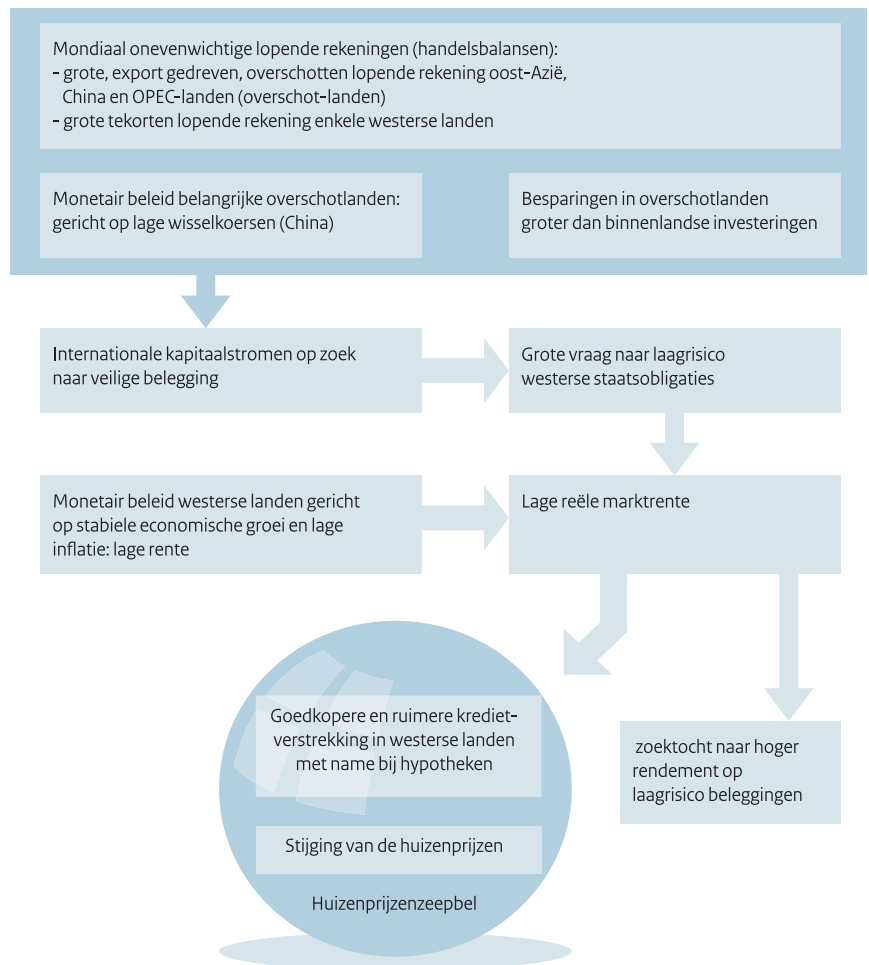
Mondiaal onevenwichtige lopende rekeningen (handelsbalansen):
- grote, export gedreven, overschotten lopende rekening oost-Azië, China en OPEC-landen (overschot-landen)
- grote tekorten lopende rekening enkele westerse landen

Monetair beleid belangrijke overschotlanden: gericht op lage wisselkoersen (China)

Besparingen in overschotlanden groter dan binnenlandse investeringen

Internationale kapitaalstromen op zoek naar veilige belegging

Grote vraag naar laagrisico westerse staatsobligaties

Monetair beleid westerse landen gericht op stabiele economische groei en lage inflatie: lage rente

Lage reële marktrente

Goedkopere en ruimere kredietverstrekking in westerse landen met name bij hypotheken

zoektocht naar hoger rendement op laagrisico beleggingen

Stijging van de huizenprijzen

Huizenprijzenzeepbel